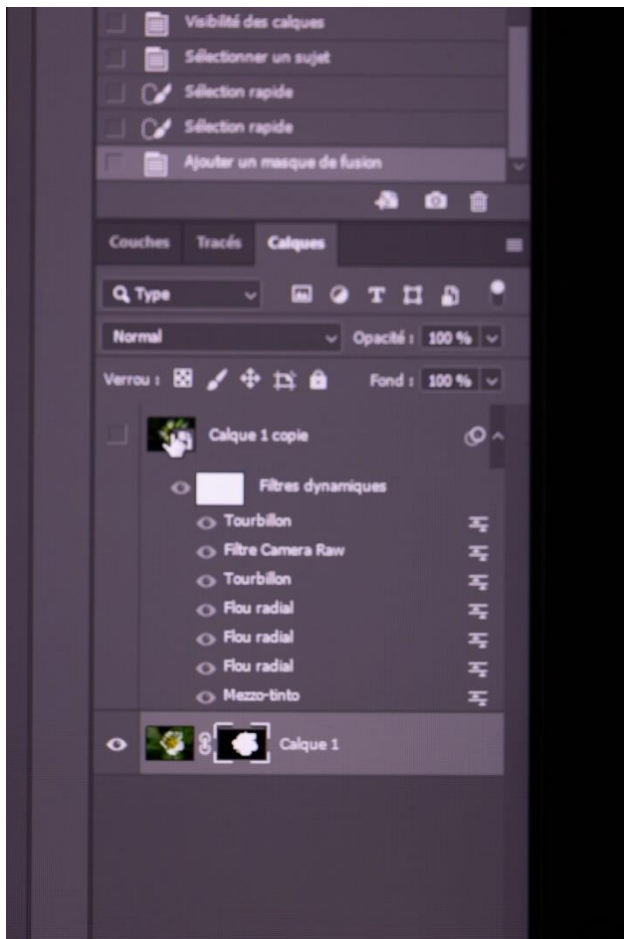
Visibilité des calques
Sélectionner un sujet
Sélection rapide
Sélection rapide
Ajouter un masque de fusion

Couches Tracés Calques

Type

Normal Opacité : 100 %

Verrou : Fond : 100 %

Calque 1 copie

Filtres dynamiques
Tourbillon
Filtre Camera Raw
Tourbillon
Flou radial
Flou radial
Flou radial
Mezzo-tinto

Calque 1